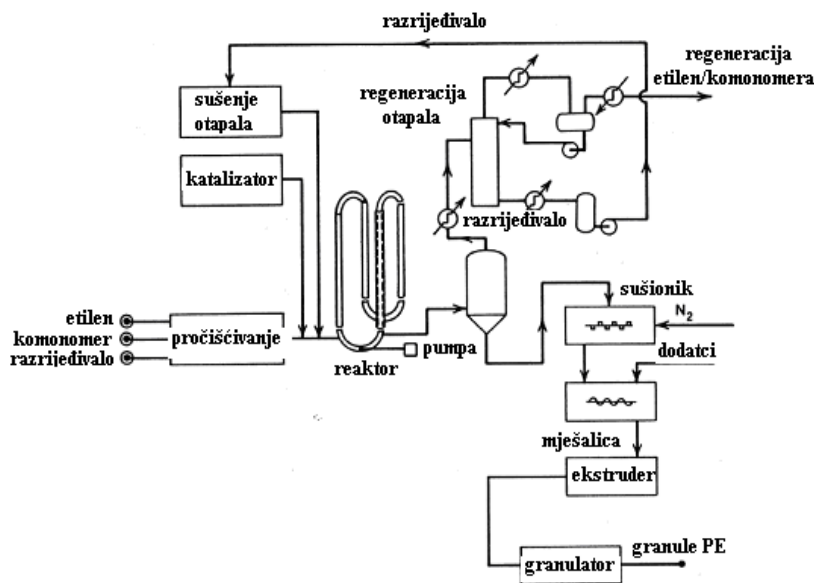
razrijedivalo

regeneracija etilen/komonomera

sušenje otapala

regeneracija otapala

katalizator

razrijedivalo

sušionik

$N_2$

etilen

komonomer

razrijedivalo

pročišćivanje

pumpa

reaktor

dodatci

mješalica

ekstruder

granulator

granule PE